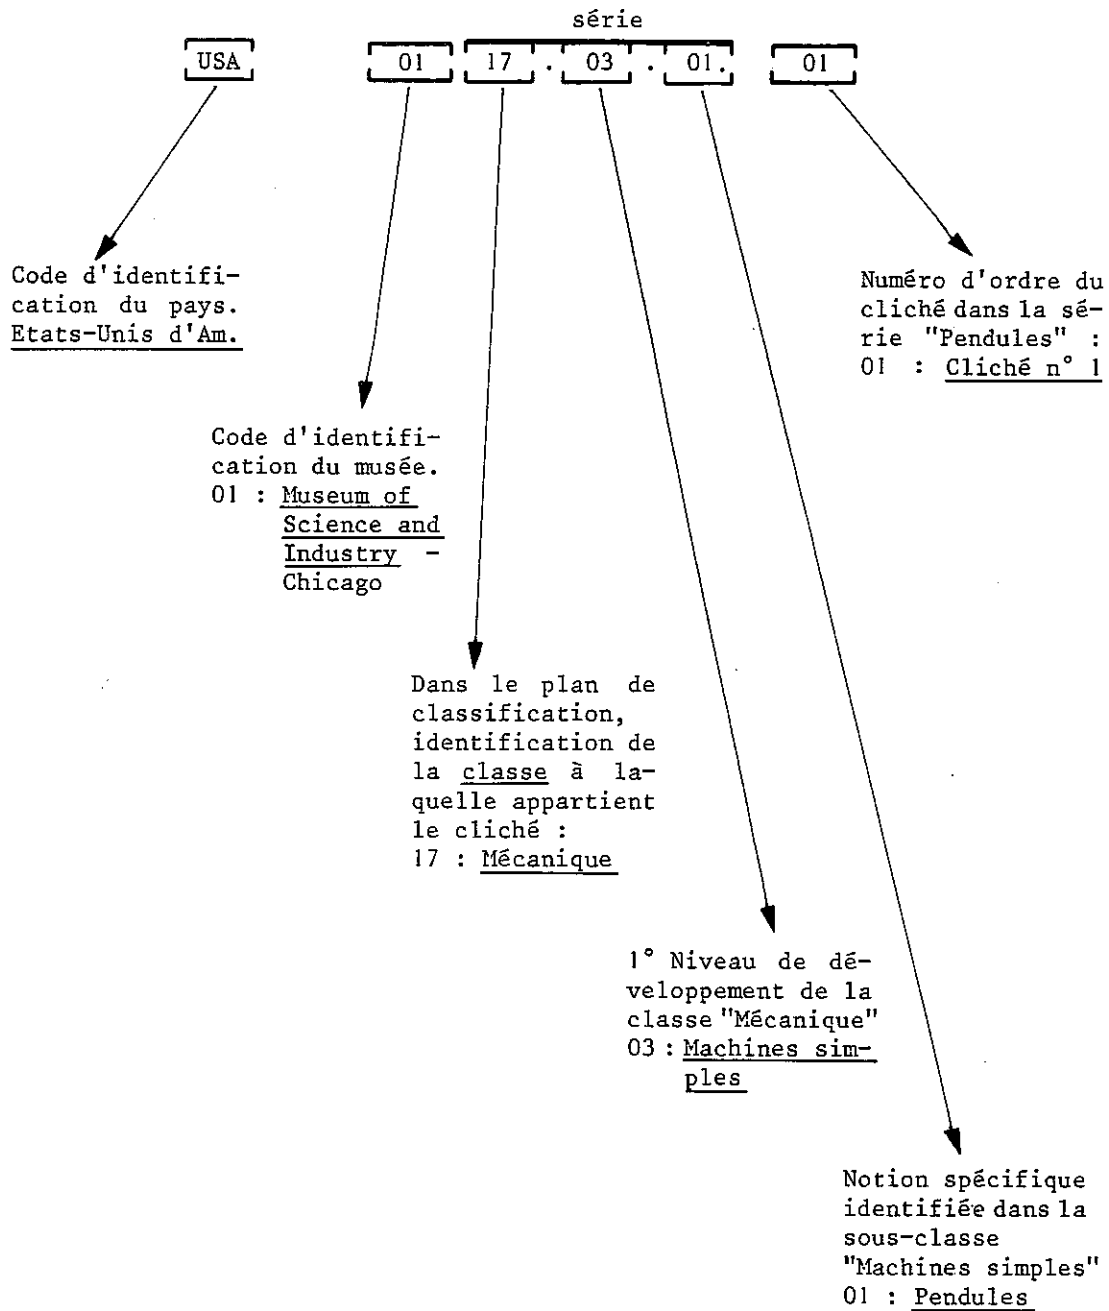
série

USA 01 17 . 03 . 01. 01

Code d'identification du pays. Etats-Unis d'Am.

Numéro d'ordre du cliché dans la série "Pendules" : 01 : Cliché n° 1

Code d'identification du musée. 01 : Museum of Science and Industry - Chicago

Dans le plan de classification, identification de la classe à laquelle appartient le cliché : 17 : Mécanique

1° Niveau de développement de la classe "Mécanique" 03 : Machines simples

Notion spécifique identifiée dans la sous-classe "Machines simples" 01 : Pendules